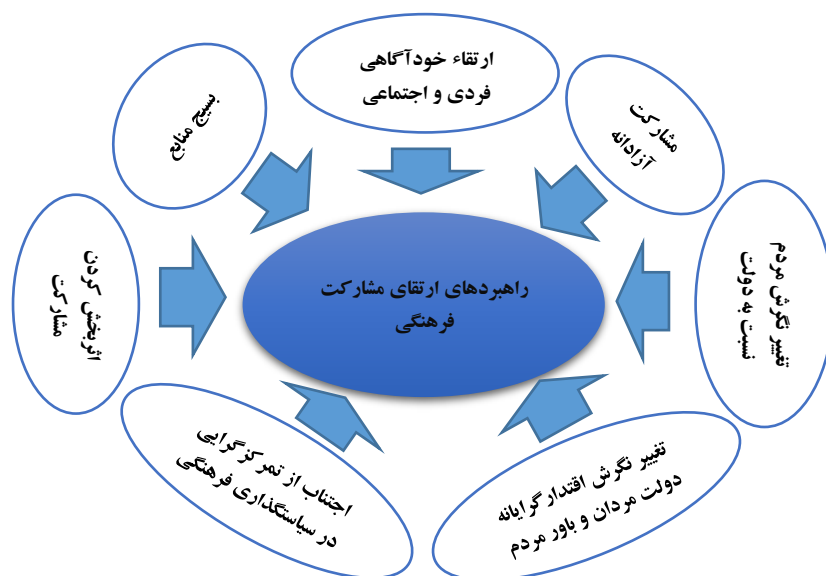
راهبردهای ارتقای مشارکت فرهنگی

ارتقاء خودآگاهی فردی و اجتماعی

مشارکت آزادانه

تغییر نگرش مردم نسبت به دولت

تغییر نگرش اقتدارگرایانه دولت مردان و باور مردم

اجتناب از تمرکزگرایی در سیاستگذاری فرهنگی

اثربخش کردن مشارکت

بسیج منابع